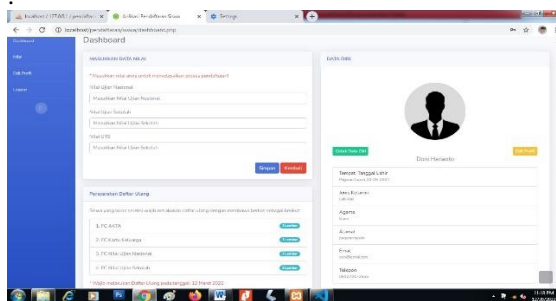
localhost / 127.0.0.1 / pendaftara | Aplikasi Pendaftaran Siswa | Settings

localhost/pendaftaran/siswa/dashboard.php

Dashboard

Data

Edit Profil

Logout

MASUKKAN DATA NILAI

*Masukkan nilai anda untuk menyelesaikan proses pendaftaran!

Nilai Ujian Nasional

Masukkan Nilai Ujian Nasional

Nilai Ujian Sekolah

Masukkan Nilai Ujian Sekolah

Nilai STB

Masukkan Nilai Ujian Sekolah

Simpan Kembali

Persyaratan Daftar Ulang

Siswa yang lolos seleksi wajib membawa daftar ulang dengan membawa berkas sebagai berikut:

1. FC AKTA

2. FC Kartu Keluarga

3. FC Nilai Ujian Nasional

4. FC Nilai Ujian Sekolah

* Wajib melakukan Daftar Ulang paling lambat 12 Maret 2022

DATA DIRI

Cetak Kartu Diri

Edit Profil

Doni Harianto

Tempat, Tanggal Lahir

Jenis Kelamin

Agama

Alamat

Email

Telepon

11:18 PM